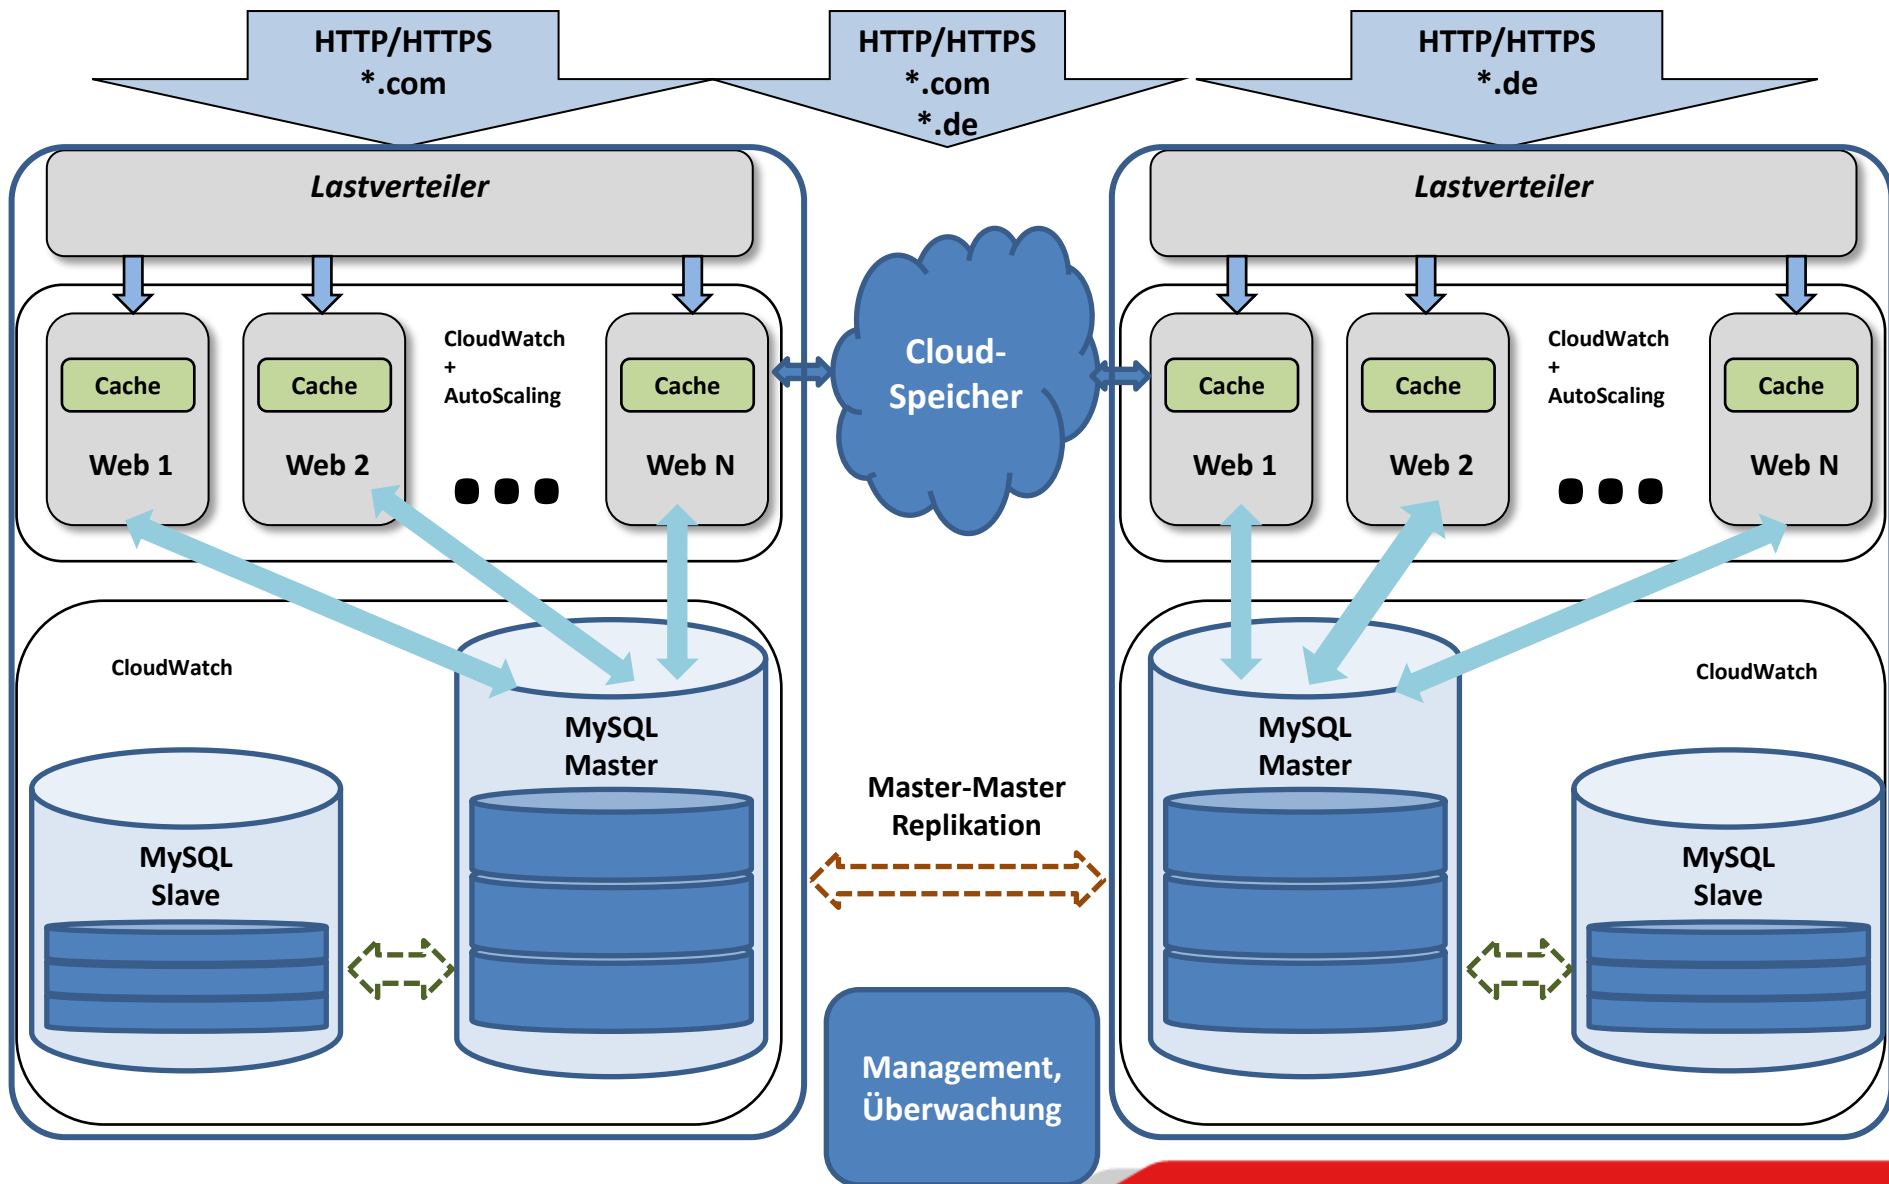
HTTP/HTTPS
*.com

HTTP/HTTPS
*.com
*.de

HTTP/HTTPS
*.de

Lastverteiler

Cache
Web 1

Cache
Web 2

CloudWatch
+
AutoScaling

Cache
Web N

Cloud-
Speicher

Lastverteiler

Cache
Web 1

Cache
Web 2

CloudWatch
+
AutoScaling

Cache
Web N

CloudWatch

MySQL
Master

MySQL
Slave

Master-Master
Replikation

MySQL
Master

CloudWatch

MySQL
Slave

Management,
Überwachung